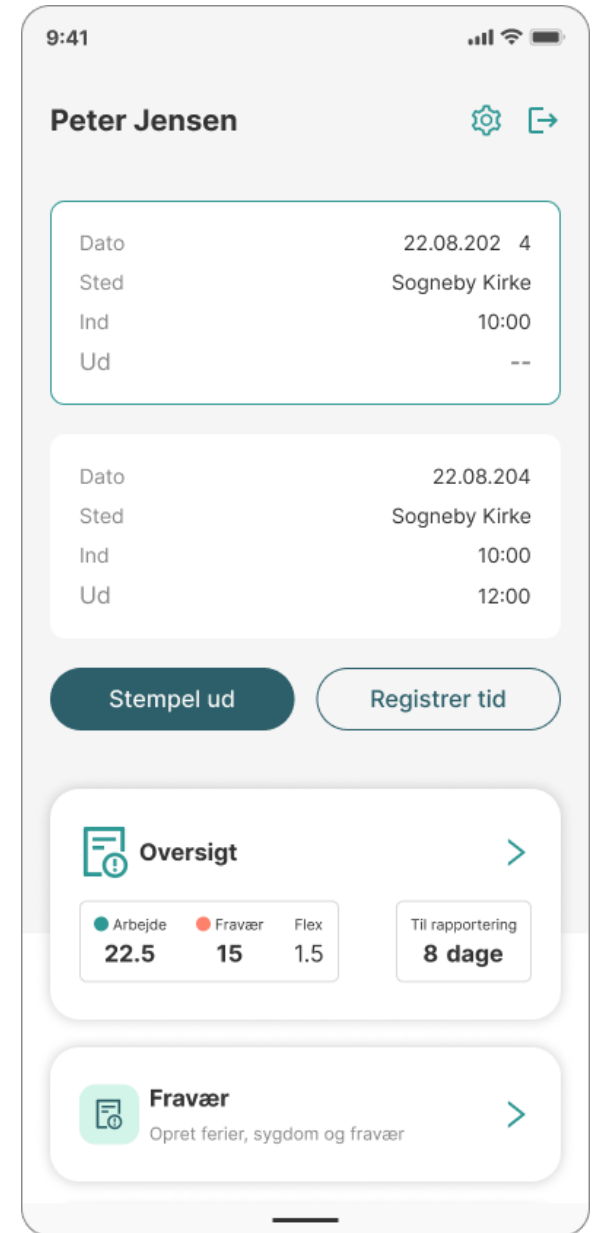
9:41

Peter Jensen

Dato 22.08.202 4
Sted Sogneby Kirke
Ind 10:00
Ud --

Dato 22.08.204
Sted Sogneby Kirke
Ind 10:00
Ud 12:00

Stempel ud
Registrer tid

Oversigt

Arbejde 22.5
Fravær 15
Flex 1.5
Til rapportering 8 dage

Fravær
Opret ferier, sygdom og fravær